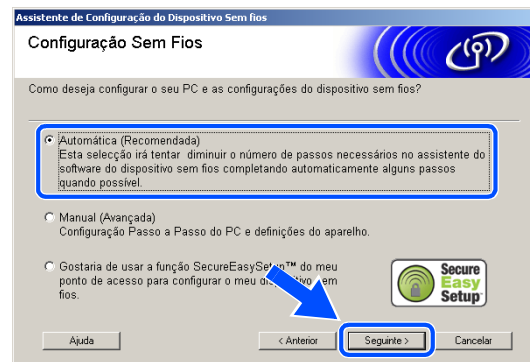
Assistente de Configuração do Dispositivo Sem fios

Configuração Sem Fios

Como deseja configurar o seu PC e as configurações do dispositivo sem fios?

Automática (Recomendada)
Esta selecção irá tentar diminuir o número de passos necessários no assistente do software do dispositivo sem fios completando automaticamente alguns passos quando possível.

Manual (Avançada)
Configuração Passo a Passo do PC e definições do aparelho.

Gostaria de usar a função SecureEasySetup™ do meu ponto de acesso para configurar o meu dis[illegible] em fios.

Secure Easy Setup

Ajuda

< Anterior

Seguinte >

Cancelar